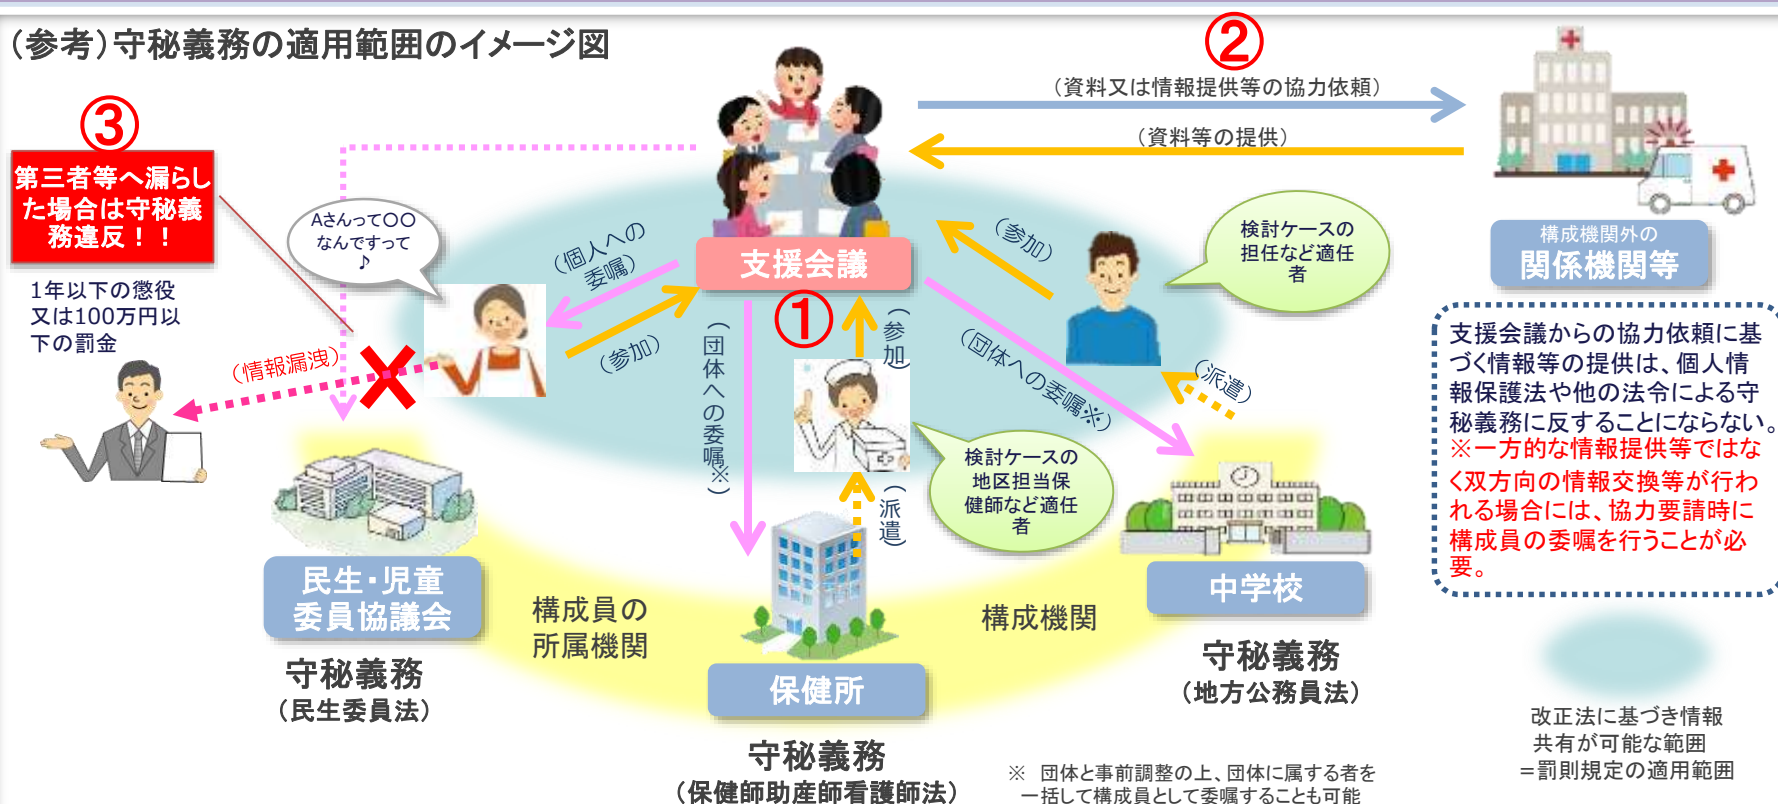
（参考）守秘義務の適用範囲のイメージ図

②
（資料又は情報提供等の協力依頼）
（資料等の提供）

③
第三者等へ漏らした場合は守秘義務違反！！

1年以下の懲役又は100万円以下の罰金

Aさんって〇〇なんですって♪

（情報漏洩）

（個人への委嘱）
（参加）

支援会議

①

（団体への委嘱※）
（参加）
（派遣）

（参加）
（団体への委嘱※）
（派遣）

検討ケースの担任など適任者

検討ケースの地区担当保健師など適任者

構成機関外の
関係機関等

支援会議からの協力依頼に基づく情報等の提供は、個人情報保護法や他の法令による守秘義務に反することにならない。
※一方的な情報提供等ではなく双方向の情報交換等が行われる場合には、協力要請時に構成員の委嘱を行うことが必要。

民生・児童委員協議会
守秘義務
（民生委員法）

構成員の所属機関

保健所
守秘義務
（保健師助産師看護師法）

構成機関

中学校
守秘義務
（地方公務員法）

※ 団体と事前調整の上、団体に属する者を一括して構成員として委嘱することも可能

改正法に基づき情報共有が可能な範囲
＝罰則規定の適用範囲